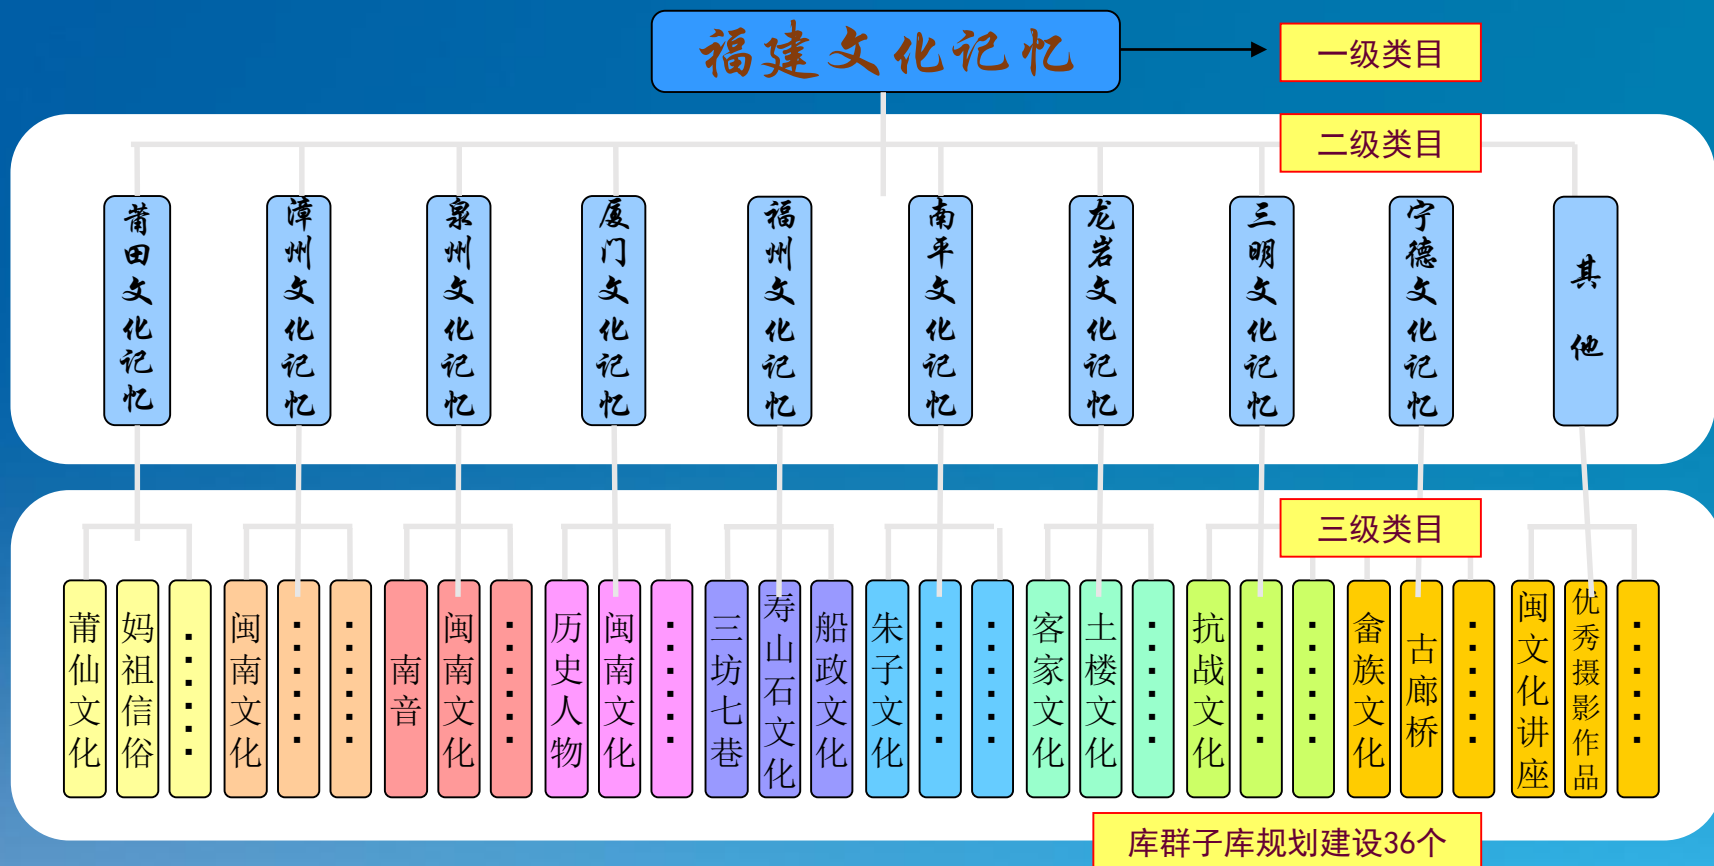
福建文化记忆

一级类目

二级类目

莆田文化记忆
漳州文化记忆
泉州文化记忆
厦门文化记忆
福州文化记忆
南平文化记忆
龙岩文化记忆
三明文化记忆
宁德文化记忆
其他

三级类目

莆仙文化
妈祖信俗
······
闽南文化
······
······
南音
闽南文化
······
历史人物
闽南文化
······
三坊七巷
寿山石文化
船政文化
朱子文化
······
······
客家文化
土楼文化
······
抗战文化
······
······
畲族文化
古廊桥
······
闽文化讲座
优秀摄影作品
······

库群子库规划建设36个